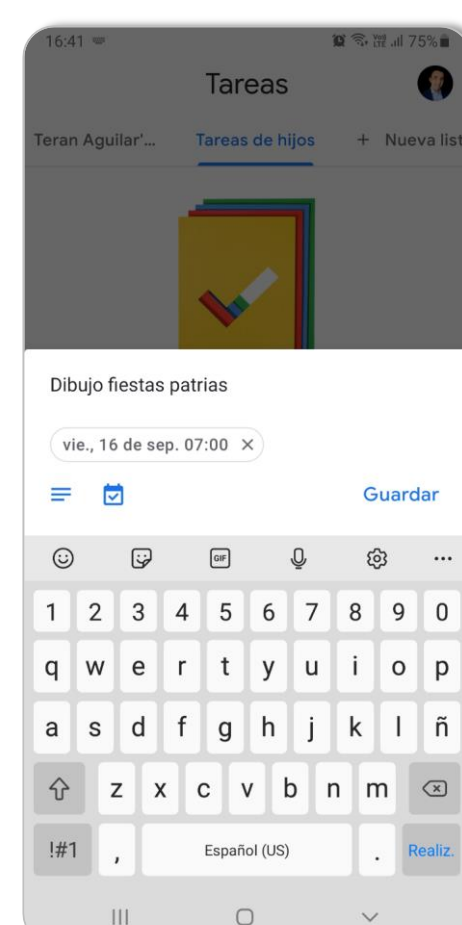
16:41

75%

Tareas

Teran Aguilar'...

Tareas de hijos

+ Nueva list

Dibujo fiestas patrias

vie., 16 de sep. 07:00 ×

Guardar

GIF

...

1 2 3 4 5 6 7 8 9 0

q w e r t y u i o p

a s d f g h j k l ñ

z x c v b n m

!#1

,

Español (US)

.

Realiz.